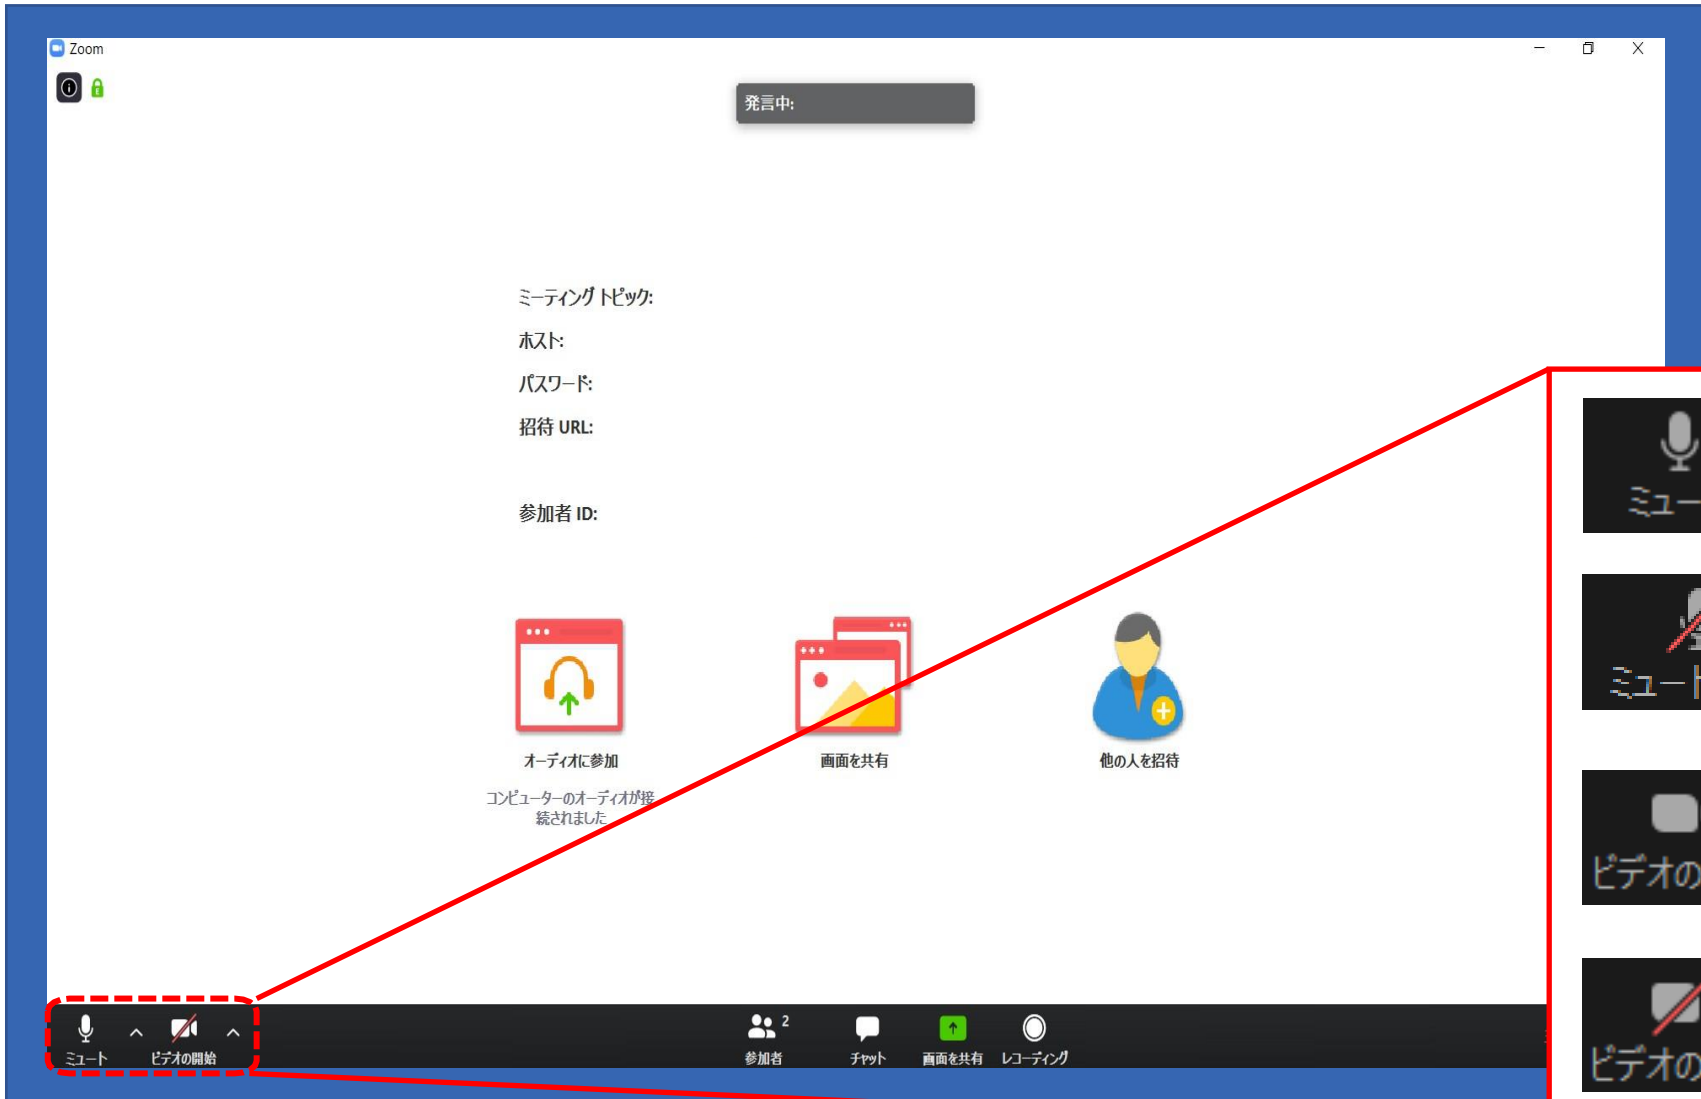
Zoom

発言中:

ミーティング トピック:

ホスト:

パスワード:

招待 URL:

参加者 ID:

オーディオに参加

コンピューターのオーディオが接続されました

画面を共有

他の人を招待

ミュート

ビデオの開始

2

参加者

チャット

画面を共有

レコーディング

ミュ

ミュート

ビデオの

ビデオの